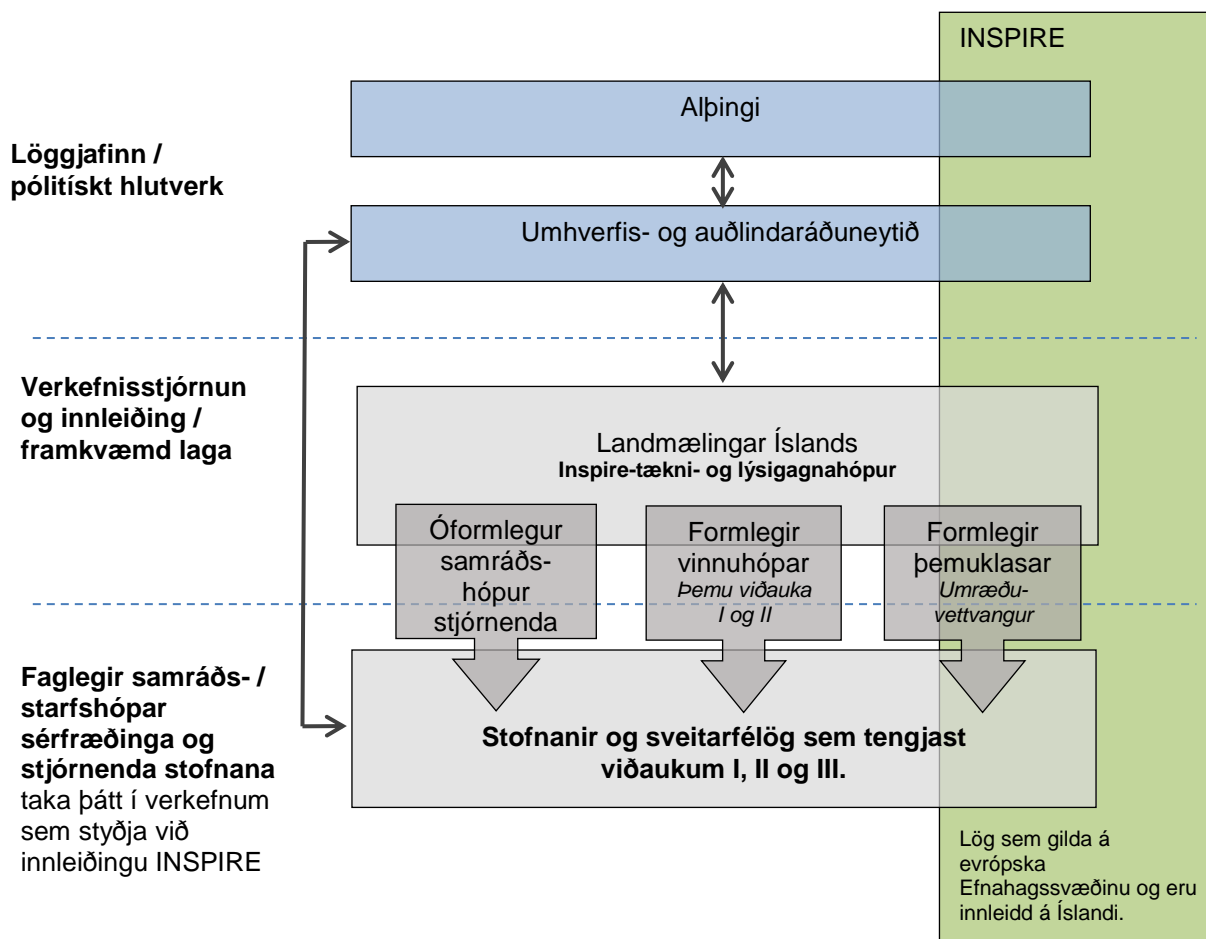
INSPIRE

Alþingi

Löggjafinn / pólitískt hlutverk

Umhverfis- og auðlindaráðuneytið

Verkefnisstjórnun og innleiðing / framkvæmd laga

Landmælingar Íslands
**Inspire-tækni- og lýsigagnahópur**

Óformlegur samráðshópur stjórnenda

Formlegir vinnuhópar
*Þemu viðauka I og II*

Formlegir þemuklasar
*Umræðuvettvangur*

**Faglegir samráðs- / starfshópar sérfræðinga og stjórnenda stofnana** taka þátt í verkefnum sem styðja við innleiðingu INSPIRE

**Stofnanir og sveitarfélög sem tengjast viðaukum I, II og III.**

Lög sem gilda á evrópska Efnahagssvæðinu og eru innleidd á Íslandi.